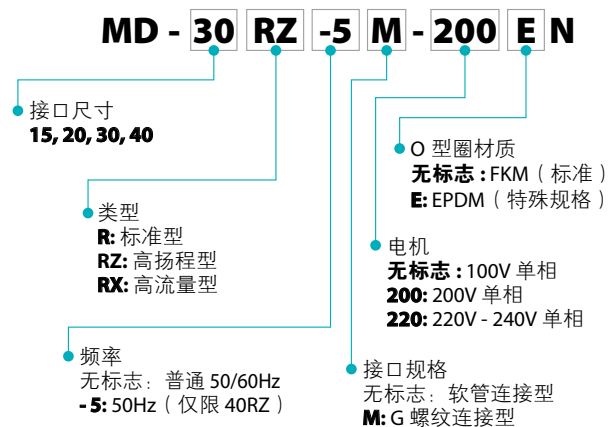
MD - 30 RZ -5 M - 200 E N

接口尺寸
15, 20, 30, 40

类型
R: 标准型
RZ: 高扬程型
RX: 高流量型

频率
无标志： 普通 50/60Hz
- 5: 50Hz（仅限 40RZ）

O 型圈材质
无标志 : FKM（标准）
E: EPDM（特殊规格）

电机
无标志 : 100V 单相
200: 200V 单相
220: 220V - 240V 单相

接口规格
无标志： 软管连接型
M: G 螺纹连接型